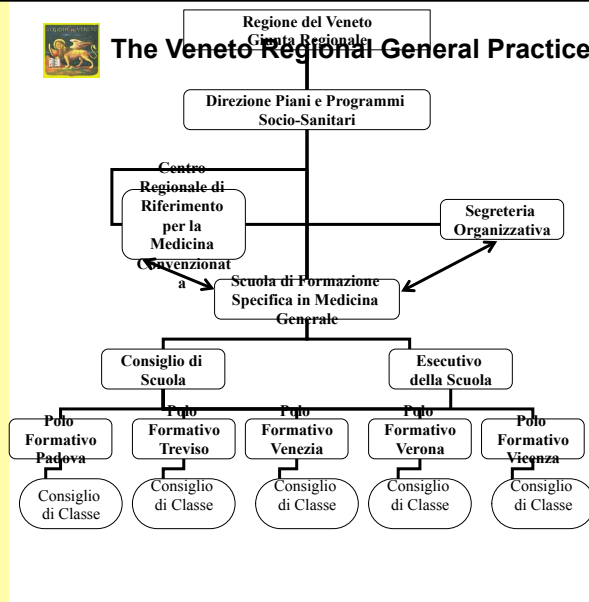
REGIONE DEL VENETO

Regione del Veneto
Giunta Regionale

The Veneto Regional General Practice

Direzione Piani e Programmi Socio-Sanitari

Centro Regionale di Riferimento per la Medicina Convenzionata

Segreteria Organizzativa

Scuola di Formazione Specifica in Medicina Generale

Consiglio di Scuola

Esecutivo della Scuola

Polo Formativo Padova

Polo Formativo Treviso

Polo Formativo Venezia

Polo Formativo Verona

Polo Formativo Vicenza

Consiglio di Classe

Consiglio di Classe

Consiglio di Classe

Consiglio di Classe

Consiglio di Classe